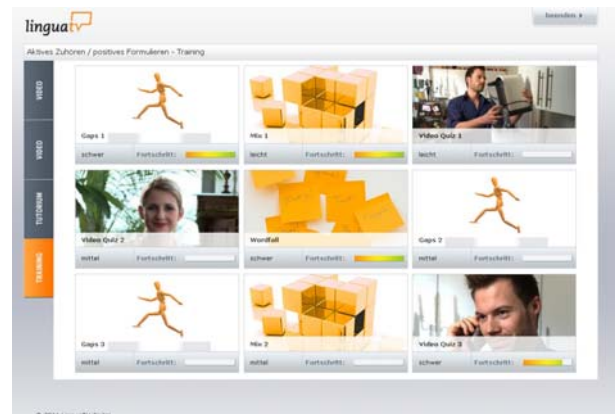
linguatv

beenden

Aktives Zuhören / positives Formulieren - Training

VIDEO

VIDEO

TUTORIUM

TRAINING

Gaps 1

schwer Fortschritt:

Mix 1

leicht Fortschritt:

Video Quiz 1

leicht Fortschritt:

Video Quiz 2

mittel Fortschritt:

Wordfall

schwer Fortschritt:

Gaps 2

mittel Fortschritt:

Gaps 3

mittel Fortschritt:

Mix 2

mittel Fortschritt:

Video Quiz 3

schwer Fortschritt:

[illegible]